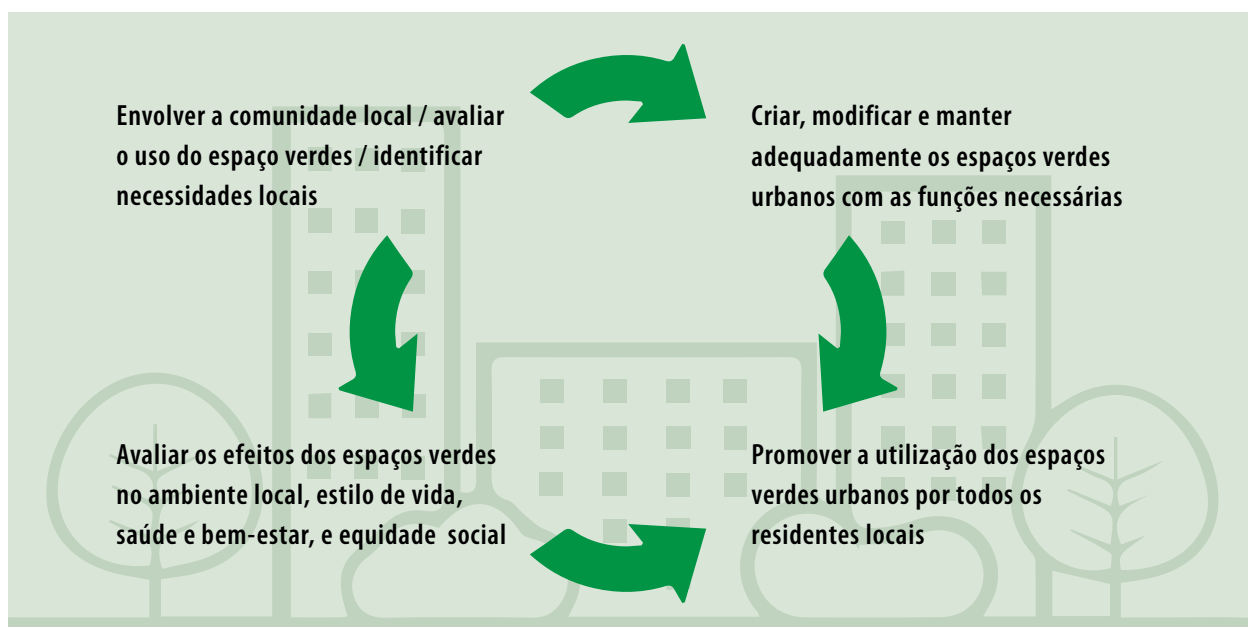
Envolver a comunidade local / avaliar o uso do espaço verdes / identificar necessidades locais

Criar, modificar e manter adequadamente os espaços verdes urbanos com as funções necessárias

Avaliar os efeitos dos espaços verdes no ambiente local, estilo de vida, saúde e bem-estar, e equidade social

Promover a utilização dos espaços verdes urbanos por todos os residentes locais